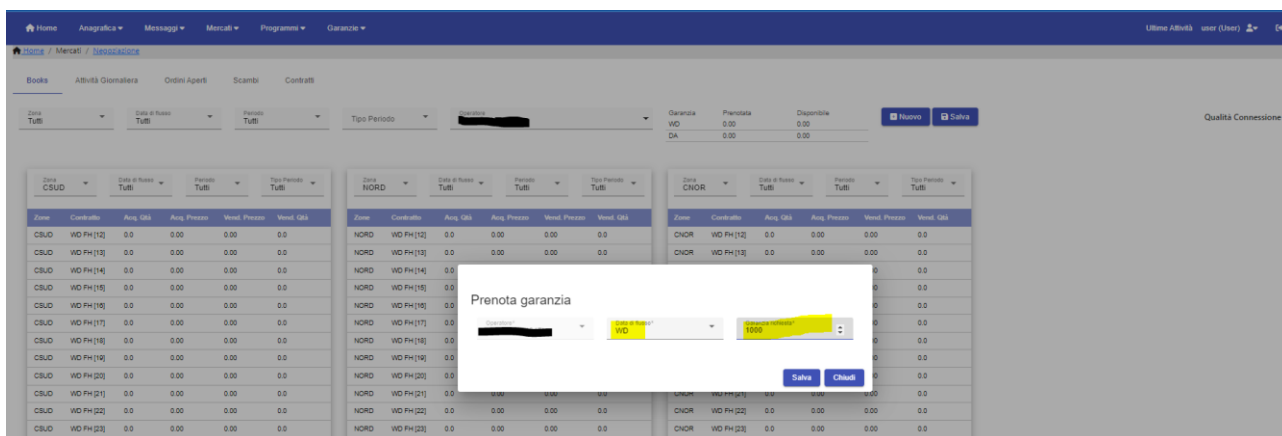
Home Anagrafica Messaggi Mercati Programmi Garanzie

Ultime Attività user (User)

Home / Mercati / Negoziazione

Books Attività Giornaliera Ordini Aperti Scambi Contratti

Zona Tutti | Data di flusso Tutti | Periodo Tutti | Tipo Periodo | Operatore

| Garanzia | Prenotata | Disponibile |
|---|---|---|
| WD | 0.00 | 0.00 |
| DA | 0.00 | 0.00 |

Nuovo Salva

Qualità Connessione

Zona CSUD | Data di flusso Tutti | Periodo Tutti | Tipo Periodo Tutti

| Zone | Contratto | Acq. Qtà | Acq. Prezzo | Vend. Prezzo | Vend. Qtà |
|---|---|---|---|---|---|
| CSUD | WD FH [12] | 0.0 | 0.00 | 0.00 | 0.0 |
| CSUD | WD FH [13] | 0.0 | 0.00 | 0.00 | 0.0 |
| CSUD | WD FH [14] | 0.0 | 0.00 | 0.00 | 0.0 |
| CSUD | WD FH [15] | 0.0 | 0.00 | 0.00 | 0.0 |
| CSUD | WD FH [16] | 0.0 | 0.00 | 0.00 | 0.0 |
| CSUD | WD FH [17] | 0.0 | 0.00 | 0.00 | 0.0 |
| CSUD | WD FH [18] | 0.0 | 0.00 | 0.00 | 0.0 |
| CSUD | WD FH [19] | 0.0 | 0.00 | 0.00 | 0.0 |
| CSUD | WD FH [20] | 0.0 | 0.00 | 0.00 | 0.0 |
| CSUD | WD FH [21] | 0.0 | 0.00 | 0.00 | 0.0 |
| CSUD | WD FH [22] | 0.0 | 0.00 | 0.00 | 0.0 |
| CSUD | WD FH [23] | 0.0 | 0.00 | 0.00 | 0.0 |

Zona NORD | Data di flusso Tutti | Periodo Tutti | Tipo Periodo Tutti

| Zone | Contratto | Acq. Qtà | Acq. Prezzo | Vend. Prezzo | Vend. Qtà |
|---|---|---|---|---|---|
| NORD | WD FH [12] | 0.0 | 0.00 | 0.00 | 0.0 |
| NORD | WD FH [13] | 0.0 | 0.00 | 0.00 | 0.0 |
| NORD | WD FH [14] | 0.0 | | | |
| NORD | WD FH [15] | 0.0 | | | |
| NORD | WD FH [16] | 0.0 | | | |
| NORD | WD FH [17] | 0.0 | | | |
| NORD | WD FH [18] | 0.0 | | | |
| NORD | WD FH [19] | 0.0 | | | |
| NORD | WD FH [20] | 0.0 | | | |
| NORD | WD FH [21] | 0.0 | 0.00 | 0.00 | 0.0 |
| NORD | WD FH [22] | 0.0 | 0.00 | 0.00 | 0.0 |
| NORD | WD FH [23] | 0.0 | 0.00 | 0.00 | 0.0 |

Zona CNOR | Data di flusso Tutti | Periodo Tutti | Tipo Periodo Tutti

| Zone | Contratto | Acq. Qtà | Acq. Prezzo | Vend. Prezzo | Vend. Qtà |
|---|---|---|---|---|---|
| CNOR | WD FH [12] | 0.0 | 0.00 | 0.00 | 0.0 |
| CNOR | WD FH [13] | 0.0 | 0.00 | 0.00 | 0.0 |
| | | | | 0 | 0.0 |
| | | | | 0 | 0.0 |
| | | | | 0 | 0.0 |
| | | | | 0 | 0.0 |
| | | | | 0 | 0.0 |
| | | | | 0 | 0.0 |
| | | | | 0 | 0.0 |
| CNOR | WD FH [21] | 0.0 | 0.00 | 0.00 | 0.0 |
| CNOR | WD FH [22] | 0.0 | 0.00 | 0.00 | 0.0 |
| CNOR | WD FH [23] | 0.0 | 0.00 | 0.00 | 0.0 |

Prenota garanzia

Operatore* | Data di flusso* WD | Garanzia richiesta* 1000

Salva Chiudi